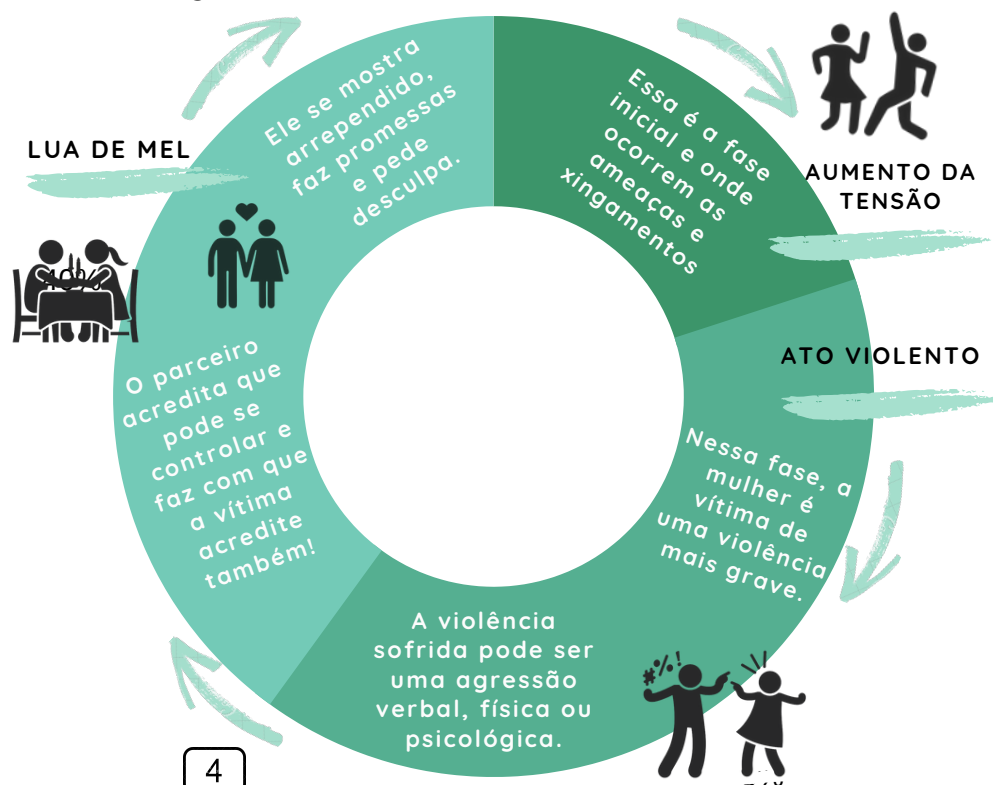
LUA DE MEL

Ele se mostra arrependido, faz promessas e pede desculpa.

Essa é a fase inicial e onde ocorrem as ameaças e xingamentos

AUMENTO DA TENSÃO

40%

ATO VIOLENTO

O parceiro acredita que pode se controlar e faz com que a vítima acredite também!

Nessa fase, a mulher é vítima de uma violência mais grave.

A violência sofrida pode ser uma agressão verbal, física ou psicológica.

#%!

4

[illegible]